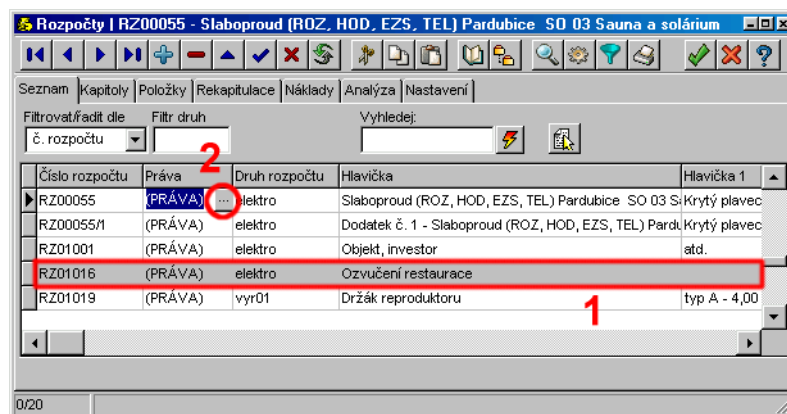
Rozpočty | RZ00055 - Slaboproud (ROZ, HOD, EZS, TEL) Pardubice SO 03 Sauna a solárium

Seznam | Kapitoly | Položky | Rekapitulace | Náklady | Analýza | Nastavení

Filtrovat/řadit dle
č. rozpočtu
Filtr druh
Vyhledej:

2

| Číslo rozpočtu | Práva | Druh rozpočtu | Hlavička | Hlavička 1 |
|---|---|---|---|---|
| RZ00055 | (PRÁVA) ... | elektro | Slaboproud (ROZ, HOD, EZS, TEL) Pardubice SO 03 S | Krytý plavec |
| RZ00055/1 | (PRÁVA) | elektro | Dodatek č. 1 - Slaboproud (ROZ, HOD, EZS, TEL) Pardu | Krytý plavec |
| RZ01001 | (PRÁVA) | elektro | Objekt, investor | atd. |
| RZ01016 | (PRÁVA) | elektro | Ozvučení restaurace | |
| RZ01019 | (PRÁVA) | vyr01 | Držák reproduktoru | typ A - 4,00 |

1

0/20